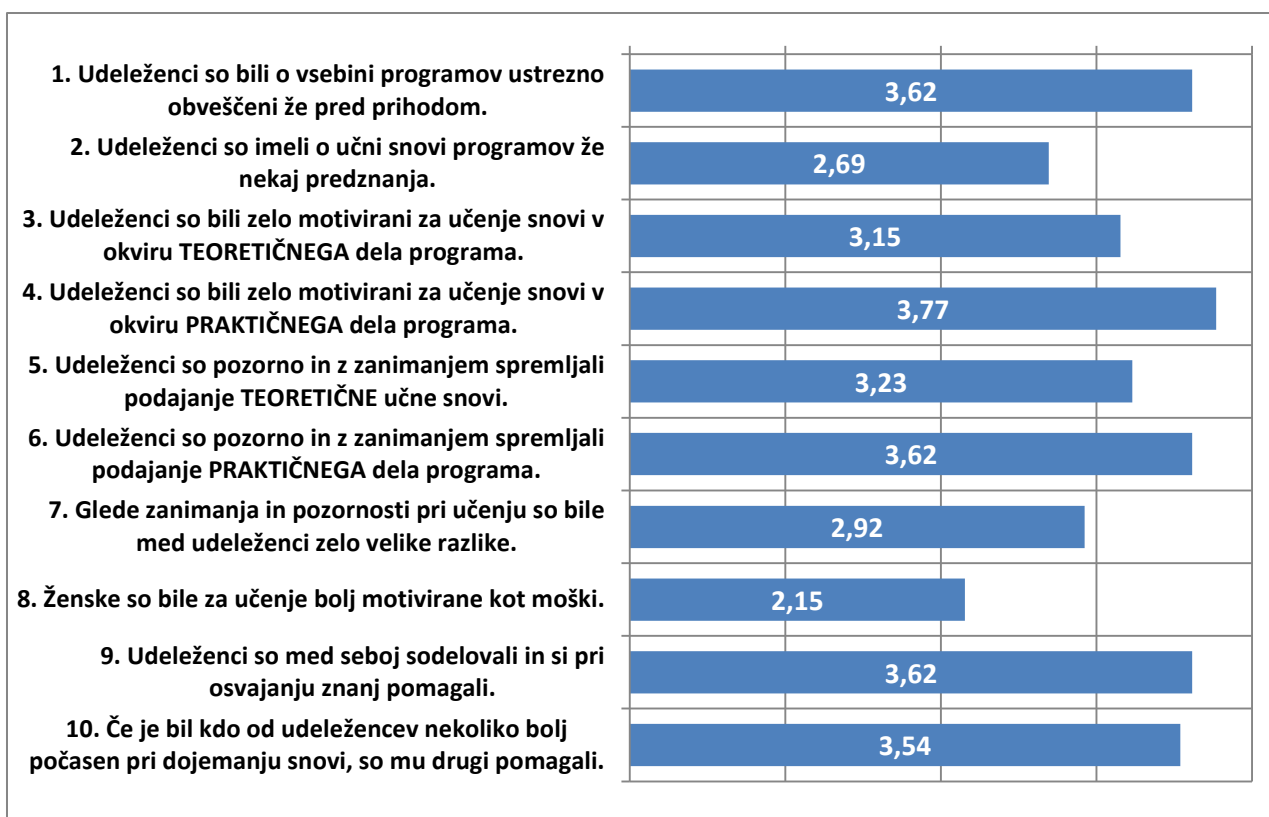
1. Udeleženci so bili o vsebini programov ustrezno obveščeni že pred prihodom.
3,62

2. Udeleženci so imeli o učni snovi programov že nekaj predznanja.
2,69

3. Udeleženci so bili zelo motivirani za učenje snovi v okviru TEORETIČNEGA dela programa.
3,15

4. Udeleženci so bili zelo motivirani za učenje snovi v okviru PRAKTIČNEGA dela programa.
3,77

5. Udeleženci so pozorno in z zanimanjem spremljali podajanje TEORETIČNE učne snovi.
3,23

6. Udeleženci so pozorno in z zanimanjem spremljali podajanje PRAKTIČNEGA dela programa.
3,62

7. Glede zanimanja in pozornosti pri učenju so bile med udeleženci zelo velike razlike.
2,92

8. Ženske so bile za učenje bolj motivirane kot moški.
2,15

9. Udeleženci so med seboj sodelovali in si pri osvajanju znanj pomagali.
3,62

10. Če je bil kdo od udeležencev nekoliko bolj počasen pri dojemanju snovi, so mu drugi pomagali.
3,54